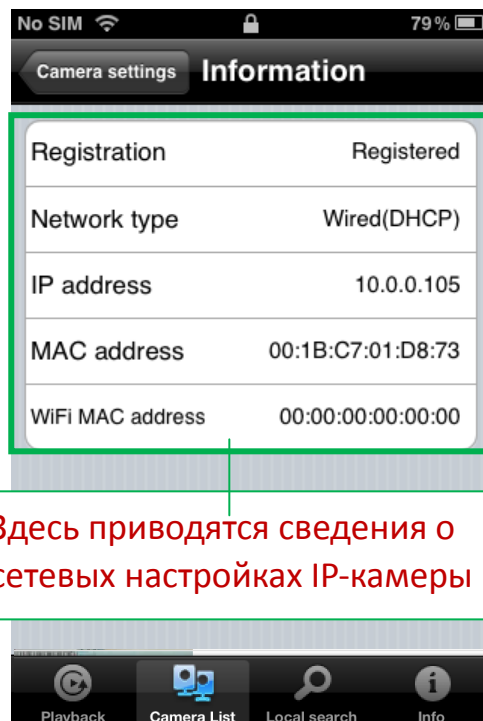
No SIM 79%

Camera settings Information

Registration Registered

Network type Wired(DHCP)

IP address 10.0.0.105

MAC address 00:1B:C7:01:D8:73

WiFi MAC address 00:00:00:00:00:00

Здесь приводятся сведения о сетевых настройках IP-камеры

Playback Camera List Local search Info